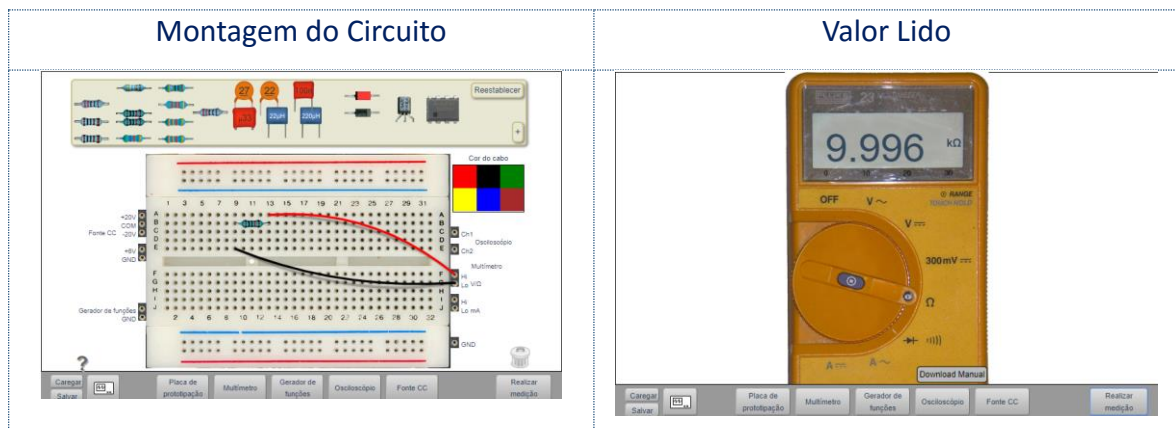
| Montagem do Circuito | Valor Lido |
|---|---|
| 27 22 100 33 22µH 220µH Reestablecer + Cor do cabo 1 3 5 7 9 11 13 15 17 19 21 23 25 27 29 31 A B C D E +20V COM -20V Fonte CC +5V GND Ch1 Osciloscópio Ch2 Multímetro Hi Lo V/Ω F G H I J Hi Lo mA Gerador de funções GND 2 4 6 8 10 12 14 16 18 20 22 24 26 28 30 32 GND ? Carregar Salvar Placa de prototipação Multímetro Gerador de funções Osciloscópio Fonte CC Realizar medição | 9.996 kΩ OFF V~ V⎓ 300mV⎓ Ω A⎓ A~ Download Manual Carregar Salvar Placa de prototipação Multímetro Gerador de funções Osciloscópio Fonte CC Realizar medição |